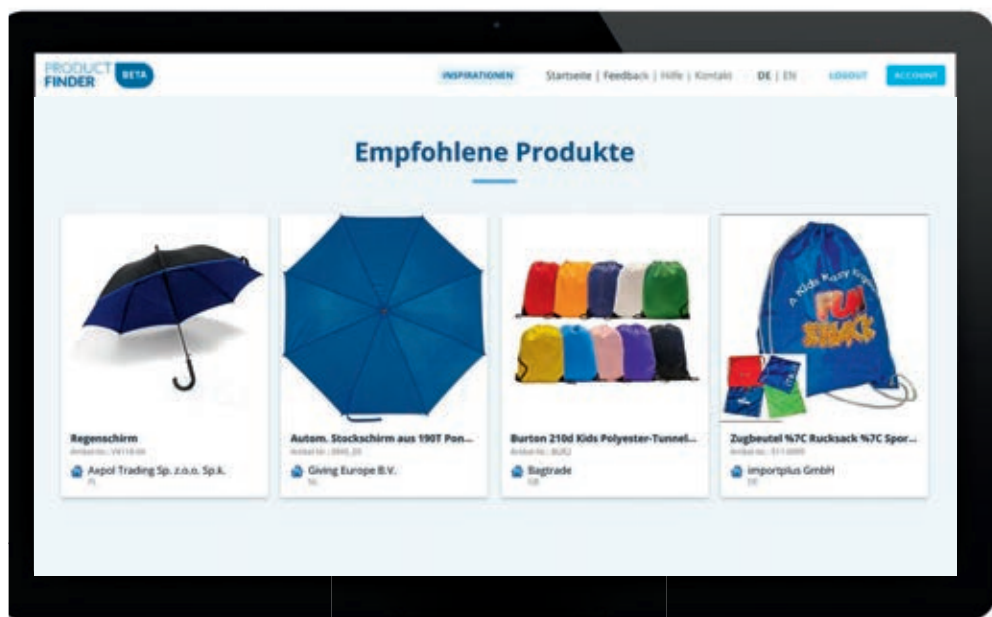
PRODUCT FINDER BETA

INSPIRATIONEN Startseite | Feedback | Hilfe | Kontakt DE | EN LOGOUT ACCOUNT

Empfohlene Produkte

Regenschirm
Artikel-Nr.: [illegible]
Axpol Trading Sp. z.o.o. Sp.k.
PL

Autom. Stockschirm aus 190T Pon...
Artikel-Nr.: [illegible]
Giving Europe B.V.
NL

Burton 210d Kids Polyester-Tunnel...
Artikel-Nr.: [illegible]
Bagtrade
GB

Zugbeutel %7C Rucksack %7C Spor...
Artikel-Nr.: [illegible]
importplus GmbH
DE